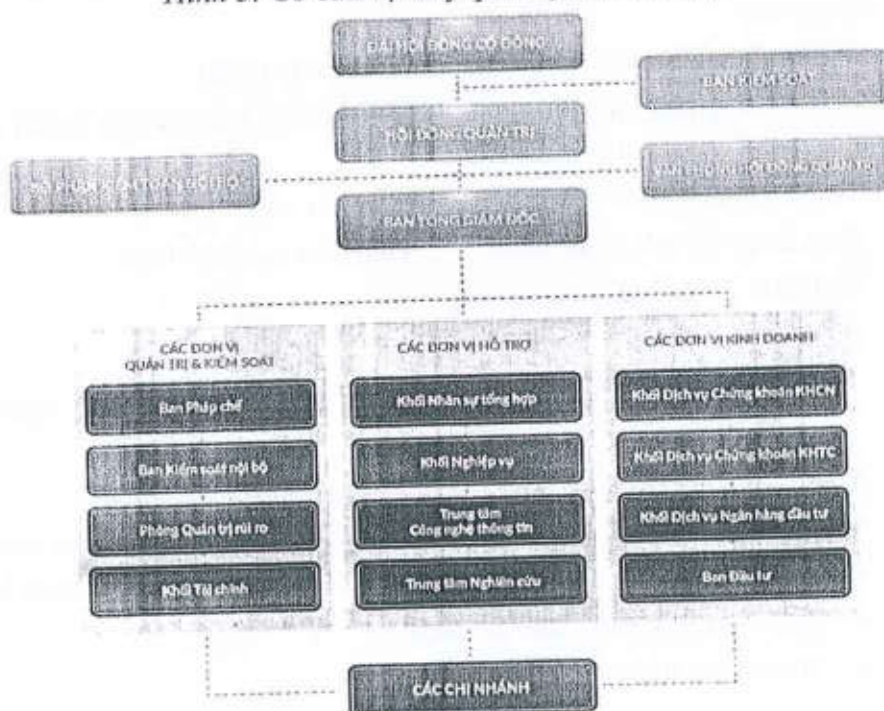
Hình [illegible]

ĐẠI HỘI ĐỒNG CỔ ĐÔNG

BAN KIỂM SOÁT

HỘI ĐỒNG QUẢN TRỊ

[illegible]

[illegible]

BAN TỔNG GIÁM ĐỐC

CÁC ĐƠN VỊ QUẢN TRỊ & KIỂM SOÁT

Ban Pháp chế

Ban Kiểm soát nội bộ

Phòng Quản trị rủi ro

Khối Tài chính

CÁC ĐƠN VỊ HỖ TRỢ

Khối Nhân sự tổng hợp

Khối Nghiệp vụ

Trung tâm Công nghệ thông tin

Trung tâm Nghiên cứu

CÁC ĐƠN VỊ KINH DOANH

Khối Dịch vụ Chứng khoán KHCN

Khối Dịch vụ Chứng khoán KHTC

Khối Dịch vụ Ngân hàng đầu tư

Ban Đầu tư

CÁC CHI NHÁNH